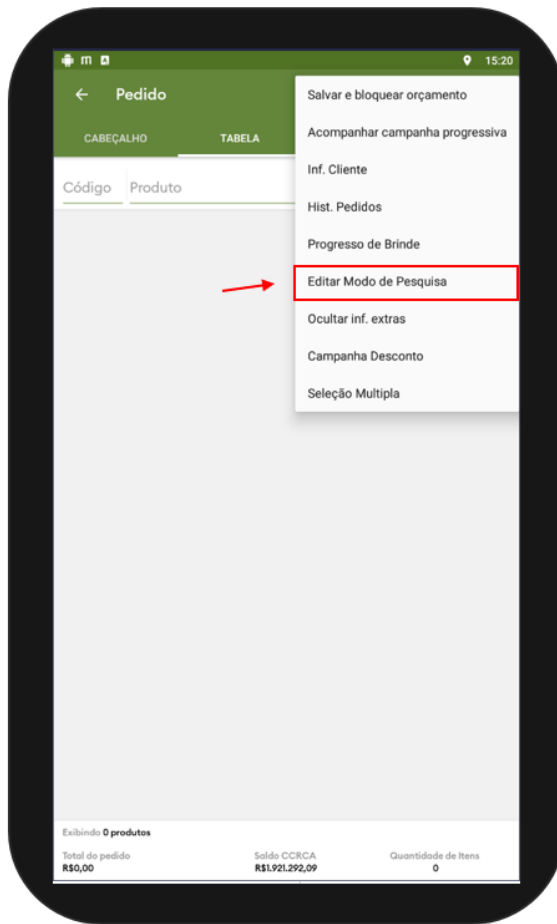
15:20

Pedido

CABEÇALHO TABELA

Código Produto

Salvar e bloquear orçamento
Acompanhar campanha progressiva
Inf. Cliente
Hist. Pedidos
Progresso de Brinde
Editar Modo de Pesquisa
Ocultar inf. extras
Campanha Desconto
Seleção Multipla

Exibindo 0 produtos

Total do pedido
R$0,00

Saldo CCRCA
R$1.921.292,09

Quantidade de Itens
0